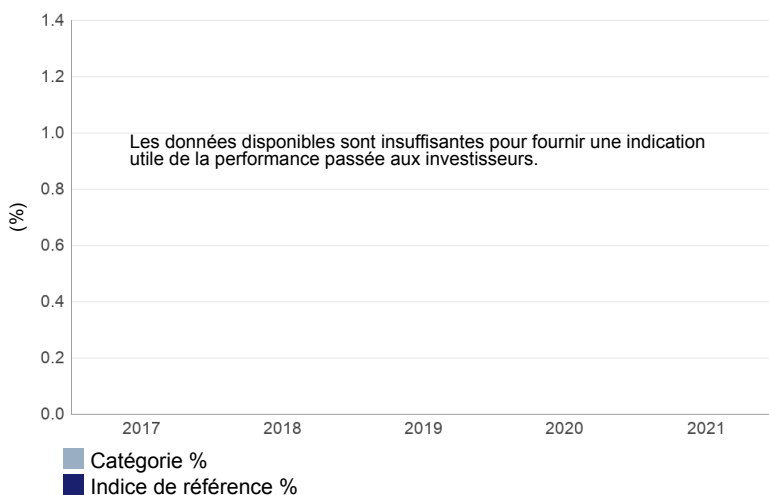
1.4
1.2
1.0
0.8
0.6
0.4
0.2
0.0

(%)

Les données disponibles sont insuffisantes pour fournir une indication utile de la performance passée aux investisseurs.

2017 2018 2019 2020 2021

Catégorie %
Indice de référence %